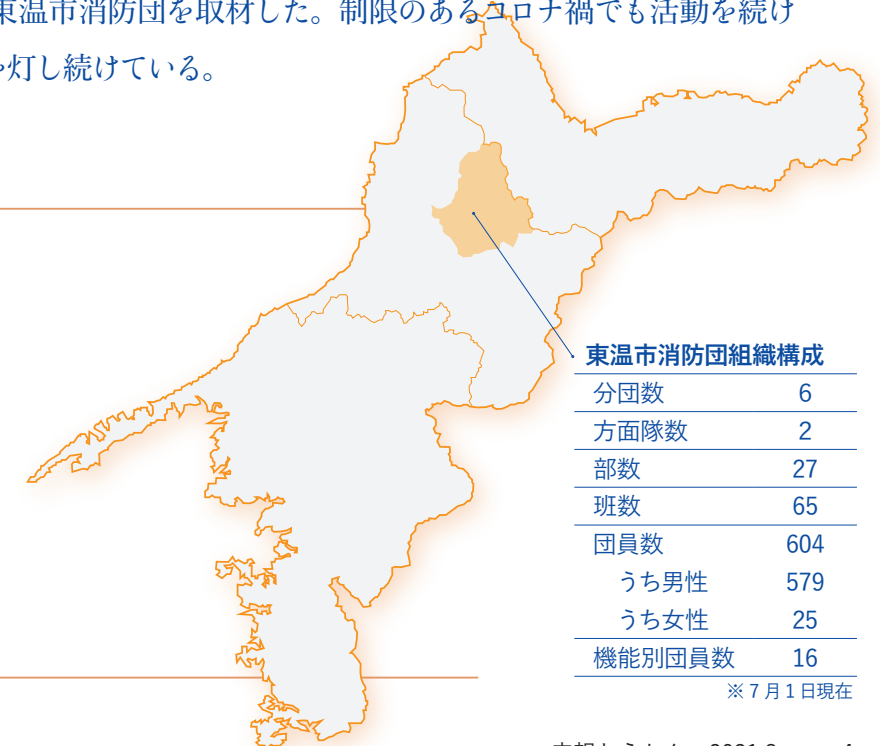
東温市消防団を取材した。制限のあるコロナ禍でも活動を続け
灯し続けている。

東温市消防団組織構成

| | |
|---|---|
| 分団数 | 6 |
| 方面隊数 | 2 |
| 部数 | 27 |
| 班数 | 65 |
| 団員数 | 604 |
| うち男性 | 579 |
| うち女性 | 25 |
| 機能別団員数 | 16 |

※７月１日現在

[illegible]